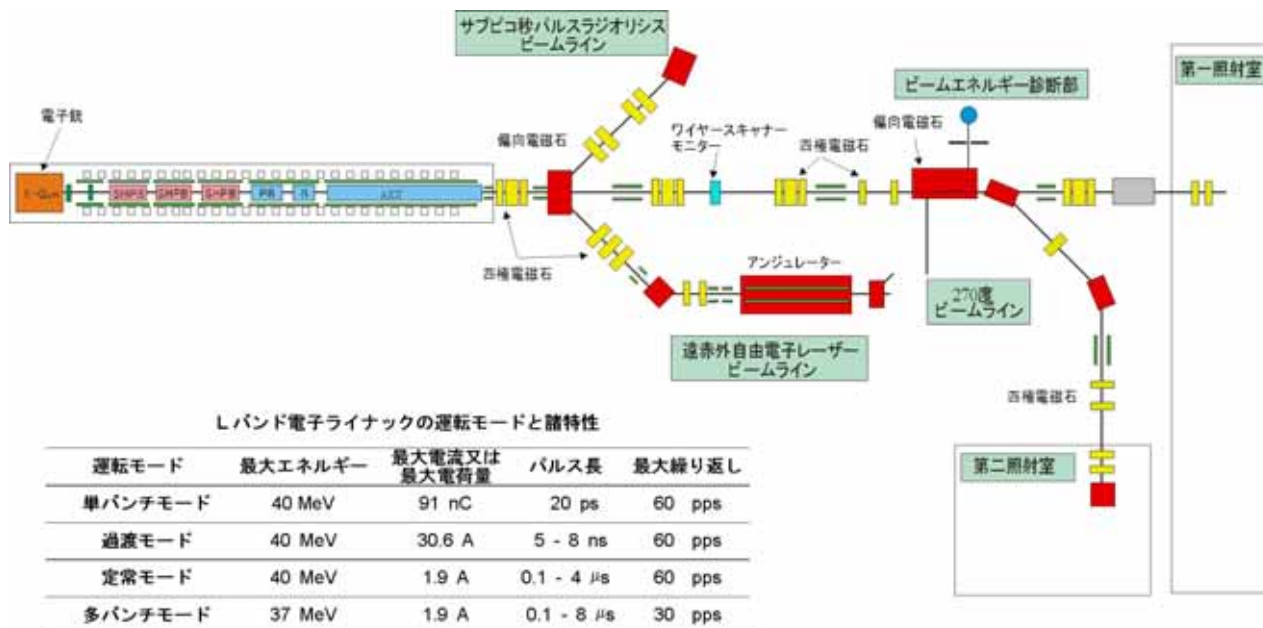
サブピコ秒パルスラジオリシス
ビームライン

ビームエネルギー診断部

第一照射室

電子銃

E-Gun

SHPB

SHPB

S-PB

PB

B

ACC

偏向電磁石

ワイヤースキャナー
モニター

四極電磁石

偏向電磁石

四極電磁石

アンジュレーター

270度
ビームライン

遠赤外自由電子レーザー
ビームライン

四極電磁石

Lバンド電子ライナックの運転モードと諸特性

| 運転モード | 最大エネルギー | 最大電流又は最大電荷量 | パルス長 | 最大繰り返し |
|---|---|---|---|---|
| 単バンチモード | 40 MeV | 91 nC | 20 ps | 60 pps |
| 過渡モード | 40 MeV | 30.6 A | 5 - 8 ns | 60 pps |
| 定常モード | 40 MeV | 1.9 A | 0.1 - 4 μs | 60 pps |
| 多バンチモード | 37 MeV | 1.9 A | 0.1 - 8 μs | 30 pps |

第二照射室